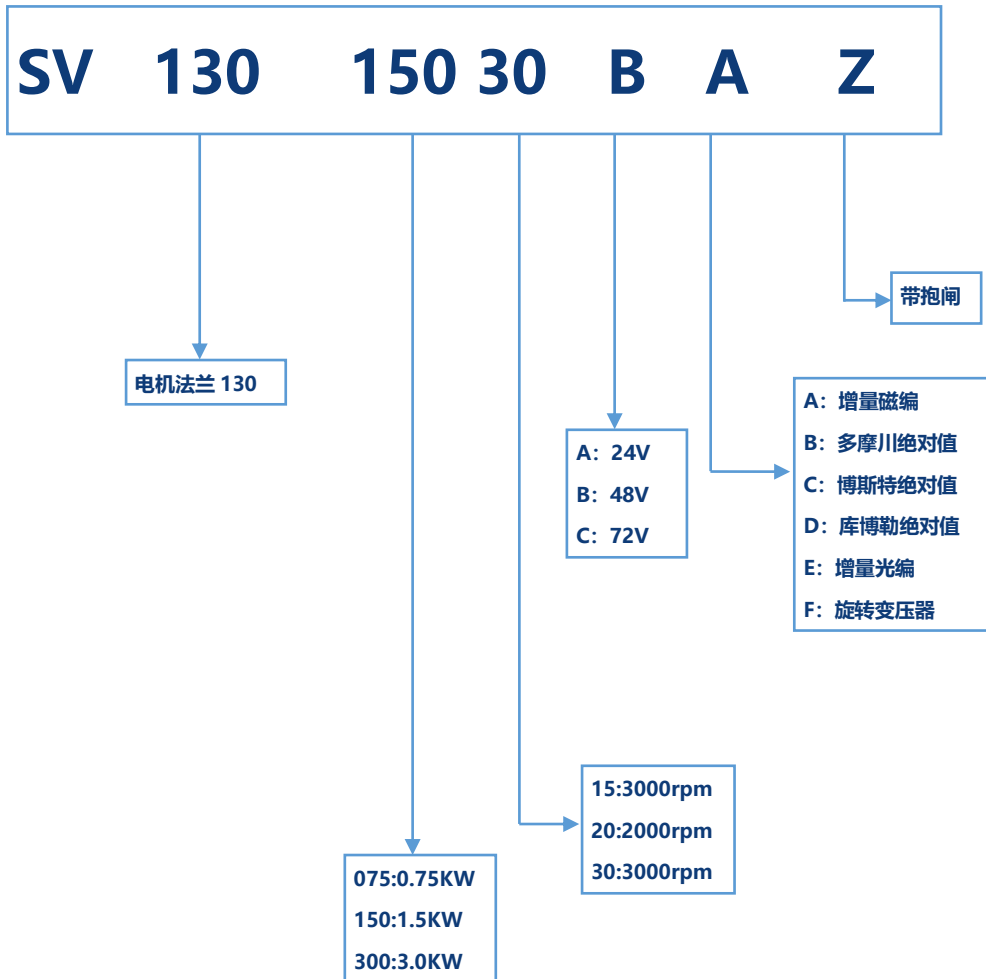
SV 130 150 30 B A Z

带抱闸

电机法兰 130

A：增量磁编
B：多摩川绝对值
C：博斯特绝对值
D：库博勒绝对值
E：增量光编
F：旋转变压器

A：24V
B：48V
C：72V

15:3000rpm
20:2000rpm
30:3000rpm

075:0.75KW
150:1.5KW
300:3.0KW